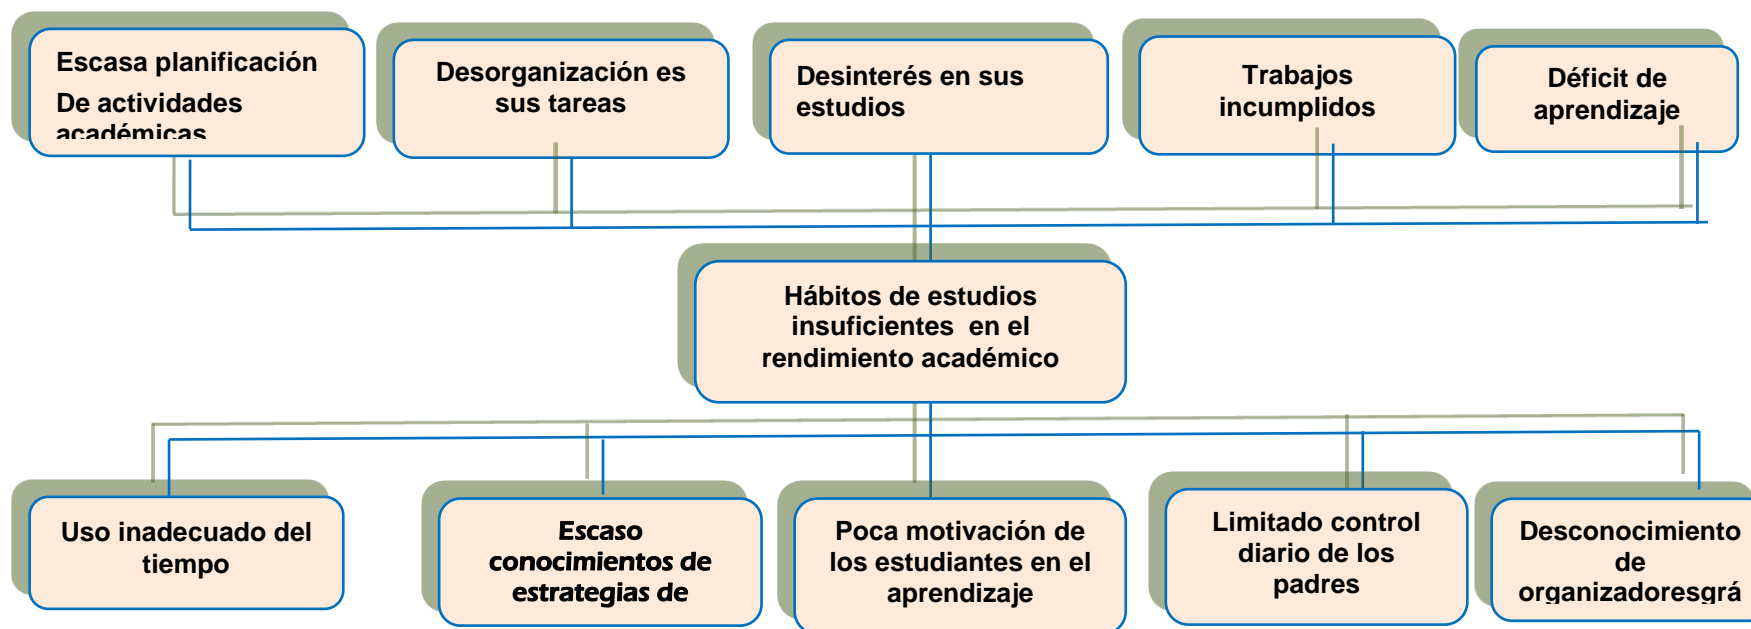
Escasa planificación De actividades académicas

Desorganización es sus tareas

Desinterés en sus estudios

Trabajos incumplidos

Déficit de aprendizaje

Hábitos de estudios insuficientes en el rendimiento académico

Uso inadecuado del tiempo

Escaso conocimientos de estrategias de

Poca motivación de los estudiantes en el aprendizaje

Limitado control diario de los padres

Desconocimiento de organizadoresgrá